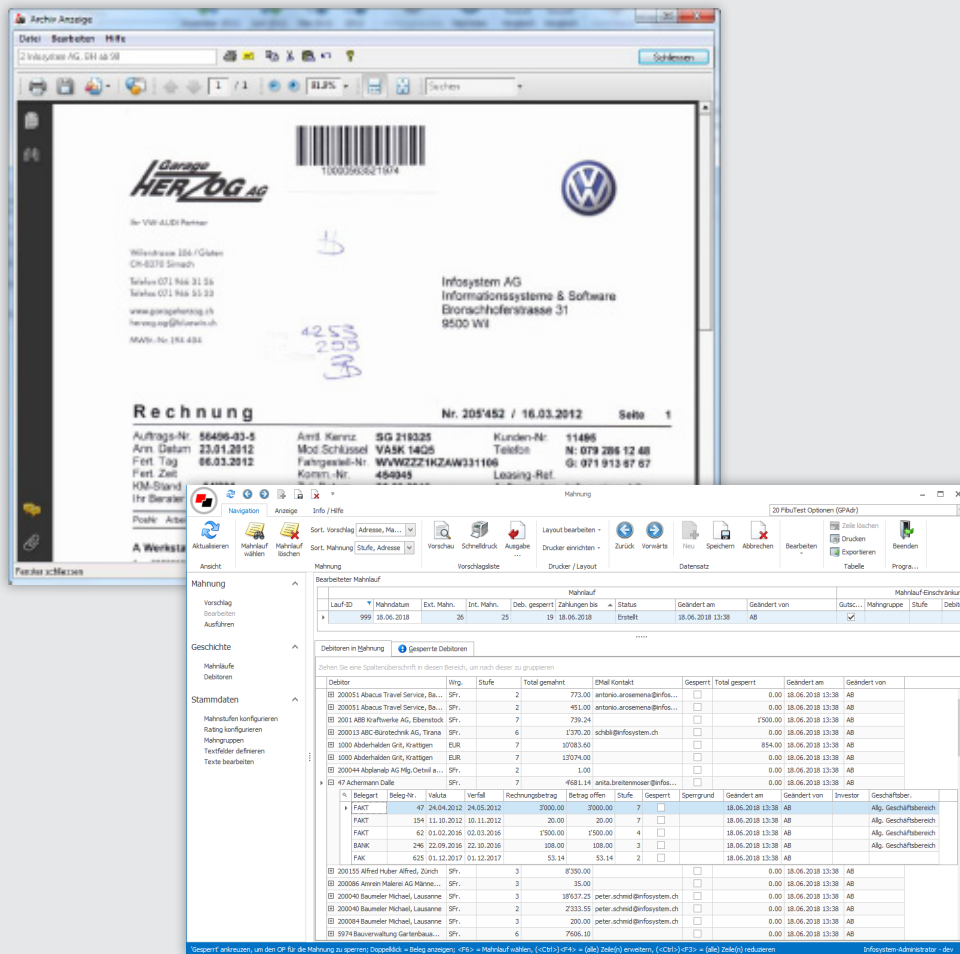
Archiv Anzeige

Datei Bearbeiten Hilfe

2 Infosystem AG, EH ab 98

Schliessen

1 / 1 81.8% Suchen

Garage HERZOG AG

10003963621974

Ihr VW-AUDI Partner

Wilerstrasse 186 / Gloten
CH-8370 Sirnach

Telefon 071 966 31 56
Telefax 071 966 55 33

www.garageherzog.ch
herzog.ag@bluewin.ch

MWSt.-Nr. 194 484

Infosystem AG
Informationssysteme & Software
Bronschhoferstrasse 31
9500 Wil

4253
299

Rechnung

Nr. 205'452 / 16.03.2012

Seite 1

| Auftrags-Nr. | 56496-03-5 | Amtl. Kennz. | SG 219325 | Kunden-Nr. | 11496 |
|---|---|---|---|---|---|
| Ann. Datum | 23.01.2012 | Mod.Schlüssel | VA5K 14Q5 | Telefon | N: 079 286 12 48 |
| Fert. Tag | 06.03.2012 | Fahrgestell-Nr. | WVWZZZ1KZAW331106 | | G: 071 913 67 67 |
| Fert. Zeit | | Komm.-Nr. | 454045 | Leasing-Ref. | |
| KM-Stand | | | | | |
| Ihr Berater | | | | | |

Pos/e Arbe

A Werksta

Fenster schliessen

Mahnung

Navigation Anzeige Info / Hilfe

20 FibuTest Optionen (GPAdr)

Aktualisieren | Mahnlauf wählen | Mahnlauf löschen | Sort. Vorschlag Adresse, Ma... | Sort. Mahnung Stufe, Adresse | Vorschau | Schnelldruck | Ausgabe | Layout bearbeiten | Drucker einrichten | Zurück | Vorwärts | Neu | Speichern | Abbrechen | Bearbeiten | Zeile löschen | Drucken | Exportieren | Beenden

Ansicht | Mahnung | Vorschlagsliste | Drucker / Layout | Datensatz | Tabelle | Progra...

Mahnung
Vorschlag
Bearbeiten
Ausführen

Geschichte
Mahnläufe
Debitoren

Stammdaten
Mahnstufen konfigurieren
Rating konfigurieren
Mahngruppen
Textfelder definieren
Texte bearbeiten

Bearbeiteter Mahnlauf

Mahnlauf | Mahnlauf-Einschränkun

| Lauf-ID | Mahndatum | Ext. Mahn. | Int. Mahn. | Deb. gesperrt | Zahlungen bis | Status | Geändert am | Geändert von | Gutsc... | Mahngruppe | Stufe | Debi |
|---|---|---|---|---|---|---|---|---|---|---|---|---|
| 999 | 18.06.2018 | 26 | 25 | 19 | 18.06.2018 | Erstellt | 18.06.2018 13:38 | AB | | | | |

Debitoren in Mahnung | Gesperrte Debitoren

Ziehen Sie eine Spaltenüberschrift in diesen Bereich, um nach dieser zu gruppieren

| Debitor | Wrg. | Stufe | Total gemahnt | EMail Kontakt | Gesperrt | Total gesperrt | Geändert am | Geändert von |
|---|---|---|---|---|---|---|---|---|
| 200051 Abacus Travel Service, Ba... | SFr. | 2 | 773.00 | antonio.arosemena@infos... | | 0.00 | 18.06.2018 13:38 | AB |
| 200051 Abacus Travel Service, Ba... | SFr. | 2 | 451.00 | antonio.arosemena@infos... | | 0.00 | 18.06.2018 13:38 | AB |
| 2001 ABB Kraftwerke AG, Eibenstock | SFr. | 7 | 739.24 | | | 1'500.00 | 18.06.2018 13:38 | AB |
| 200013 ABC-Bürotechnik AG, Tirana | SFr. | 6 | 1'370.20 | schibli@infosystem.ch | | 0.00 | 18.06.2018 13:38 | AB |
| 1000 Abderhalden Grit, Krattigen | EUR | 7 | 10'083.60 | | | 854.00 | 18.06.2018 13:38 | AB |
| 1000 Abderhalden Grit, Krattigen | EUR | 7 | 13'074.00 | | | 0.00 | 18.06.2018 13:38 | AB |
| 200044 Abplanalp AG Mfg.Oetwil a... | SFr. | 2 | 1.00 | | | 0.00 | 18.06.2018 13:38 | AB |
| 47 Achermann Dalle | SFr. | 7 | 4'681.14 | anita.breitenmoser@infos... | | 0.00 | 18.06.2018 13:38 | AB |

| Belegart | Beleg-Nr. | Valuta | Verfall | Rechnungsbetrag | Betrag offen | Stufe | Gesperrt | Sperrgrund | Geändert am | Geändert von | Investor | Geschäftsber. |
|---|---|---|---|---|---|---|---|---|---|---|---|---|
| FAKT | 47 | 24.04.2012 | 24.05.2012 | 3'000.00 | 3'000.00 | 7 | | | 18.06.2018 13:38 | AB | | Allg. Geschäftsbereich |
| FAKT | 154 | 11.10.2012 | 10.11.2012 | 20.00 | 20.00 | 7 | | | 18.06.2018 13:38 | AB | | Allg. Geschäftsbereich |
| FAKT | 62 | 01.02.2016 | 02.03.2016 | 1'500.00 | 1'500.00 | 4 | | | 18.06.2018 13:38 | AB | | Allg. Geschäftsbereich |
| BANK | 246 | 22.09.2016 | 22.10.2016 | 108.00 | 108.00 | 3 | | | 18.06.2018 13:38 | AB | | Allg. Geschäftsbereich |
| FAK | 625 | 01.12.2017 | 01.12.2017 | 53.14 | 53.14 | 2 | | | 18.06.2018 13:38 | AB | | Allg. Geschäftsbereich |

| Debitor | Wrg. | Stufe | Total gemahnt | EMail Kontakt | Gesperrt | Total gesperrt | Geändert am | Geändert von |
|---|---|---|---|---|---|---|---|---|
| 200155 Alfred Huber Alfred, Zürich | SFr. | 3 | 8'350.00 | | | 0.00 | 18.06.2018 13:38 | AB |
| 200086 Amrein Malerei AG Männe... | SFr. | 3 | 35.00 | | | 0.00 | 18.06.2018 13:38 | AB |
| 200040 Baumeler Michael, Lausanne | SFr. | 3 | 18'637.25 | peter.schmid@infosystem.ch | | 0.00 | 18.06.2018 13:38 | AB |
| 200040 Baumeler Michael, Lausanne | SFr. | 3 | 2'333.55 | peter.schmid@infosystem.ch | | 0.00 | 18.06.2018 13:38 | AB |
| 200084 Baumeler Michael, Lausanne | SFr. | 3 | 200.00 | peter.schmid@infosystem.ch | | 0.00 | 18.06.2018 13:38 | AB |
| 5974 Bauverwaltung Gartenbaua... | SFr. | 6 | 7'606.10 | | | 0.00 | 18.06.2018 13:38 | AB |

'Gesperrt' ankreuzen, um den OP für die Mahnung zu sperren; Doppelklick = Beleg anzeigen; <F6> = Mahnlauf wählen, (<Ctrl>)<F4> = (alle) Zeile(n) erweitern, (<Ctrl>)<F3> = (alle) Zeile(n) reduzieren

Infosystem-Administrator - dev